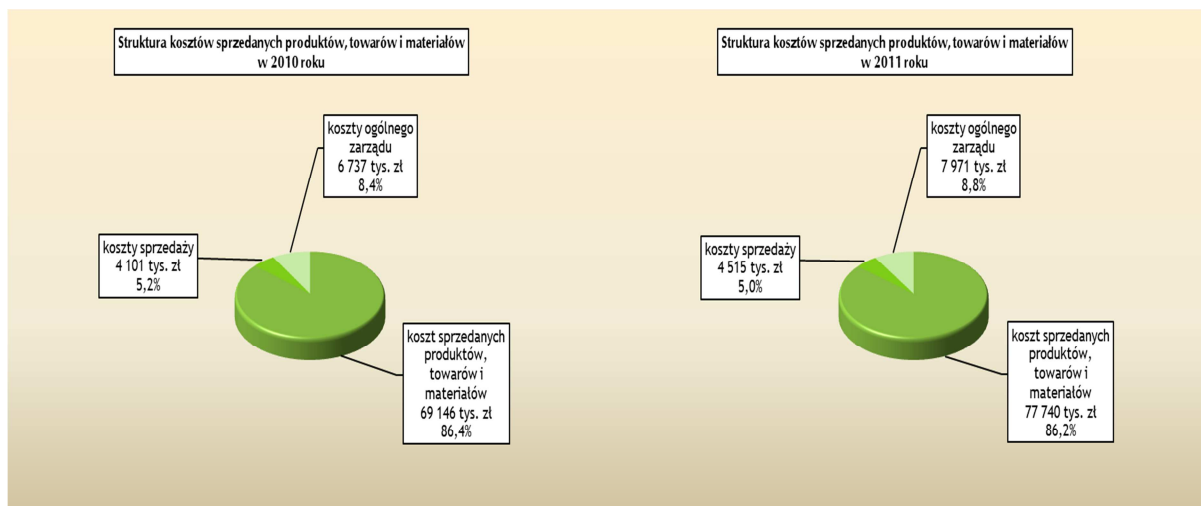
Struktura kosztów sprzedanych produktów, towarów i materiałów w 2010 roku

koszty ogólnego zarządu
6 737 tys. zł
8,4%

koszty sprzedaży
4 101 tys. zł
5,2%

koszt sprzedanych produktów, towarów i materiałów
69 146 tys. zł
86,4%

Struktura kosztów sprzedanych produktów, towarów i materiałów w 2011 roku

koszty ogólnego zarządu
7 971 tys. zł
8,8%

koszty sprzedaży
4 515 tys. zł
5,0%

koszt sprzedanych produktów, towarów i materiałów
77 740 tys. zł
86,2%